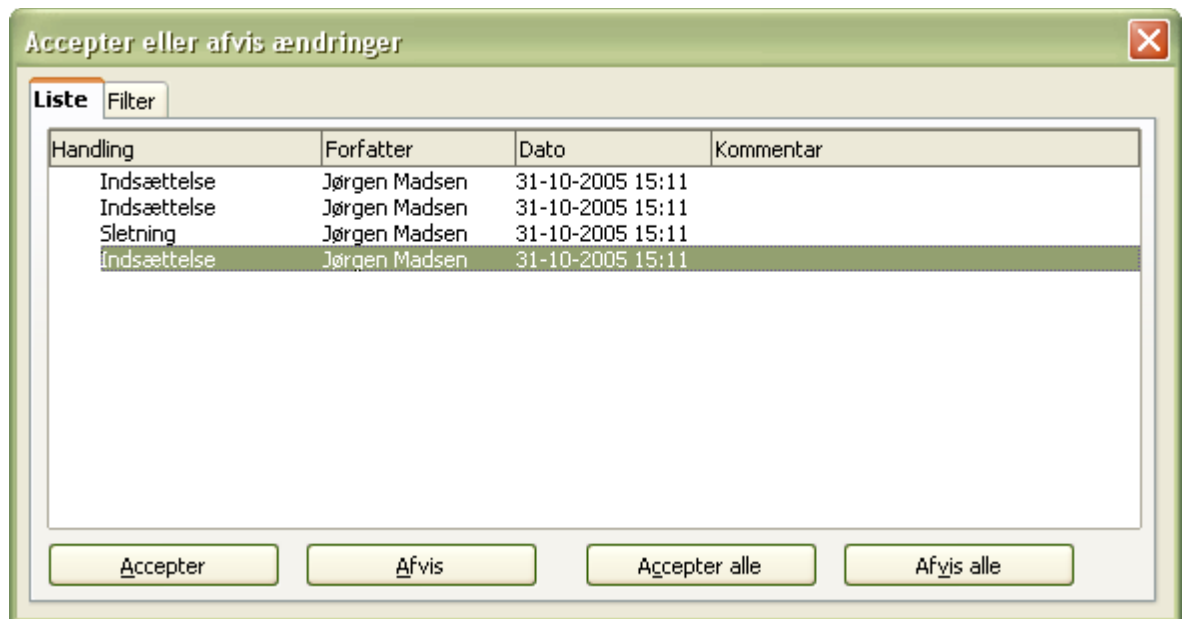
Accepter eller afvis ændringer

Liste Filter

| Handling | Forfatter | Dato | Kommentar |
|---|---|---|---|
| Indsættelse | Jørgen Madsen | 31-10-2005 15:11 | |
| Indsættelse | Jørgen Madsen | 31-10-2005 15:11 | |
| Sletning | Jørgen Madsen | 31-10-2005 15:11 | |
| Indsættelse | Jørgen Madsen | 31-10-2005 15:11 | |

Accepter Afvis Accepter alle Afvis alle